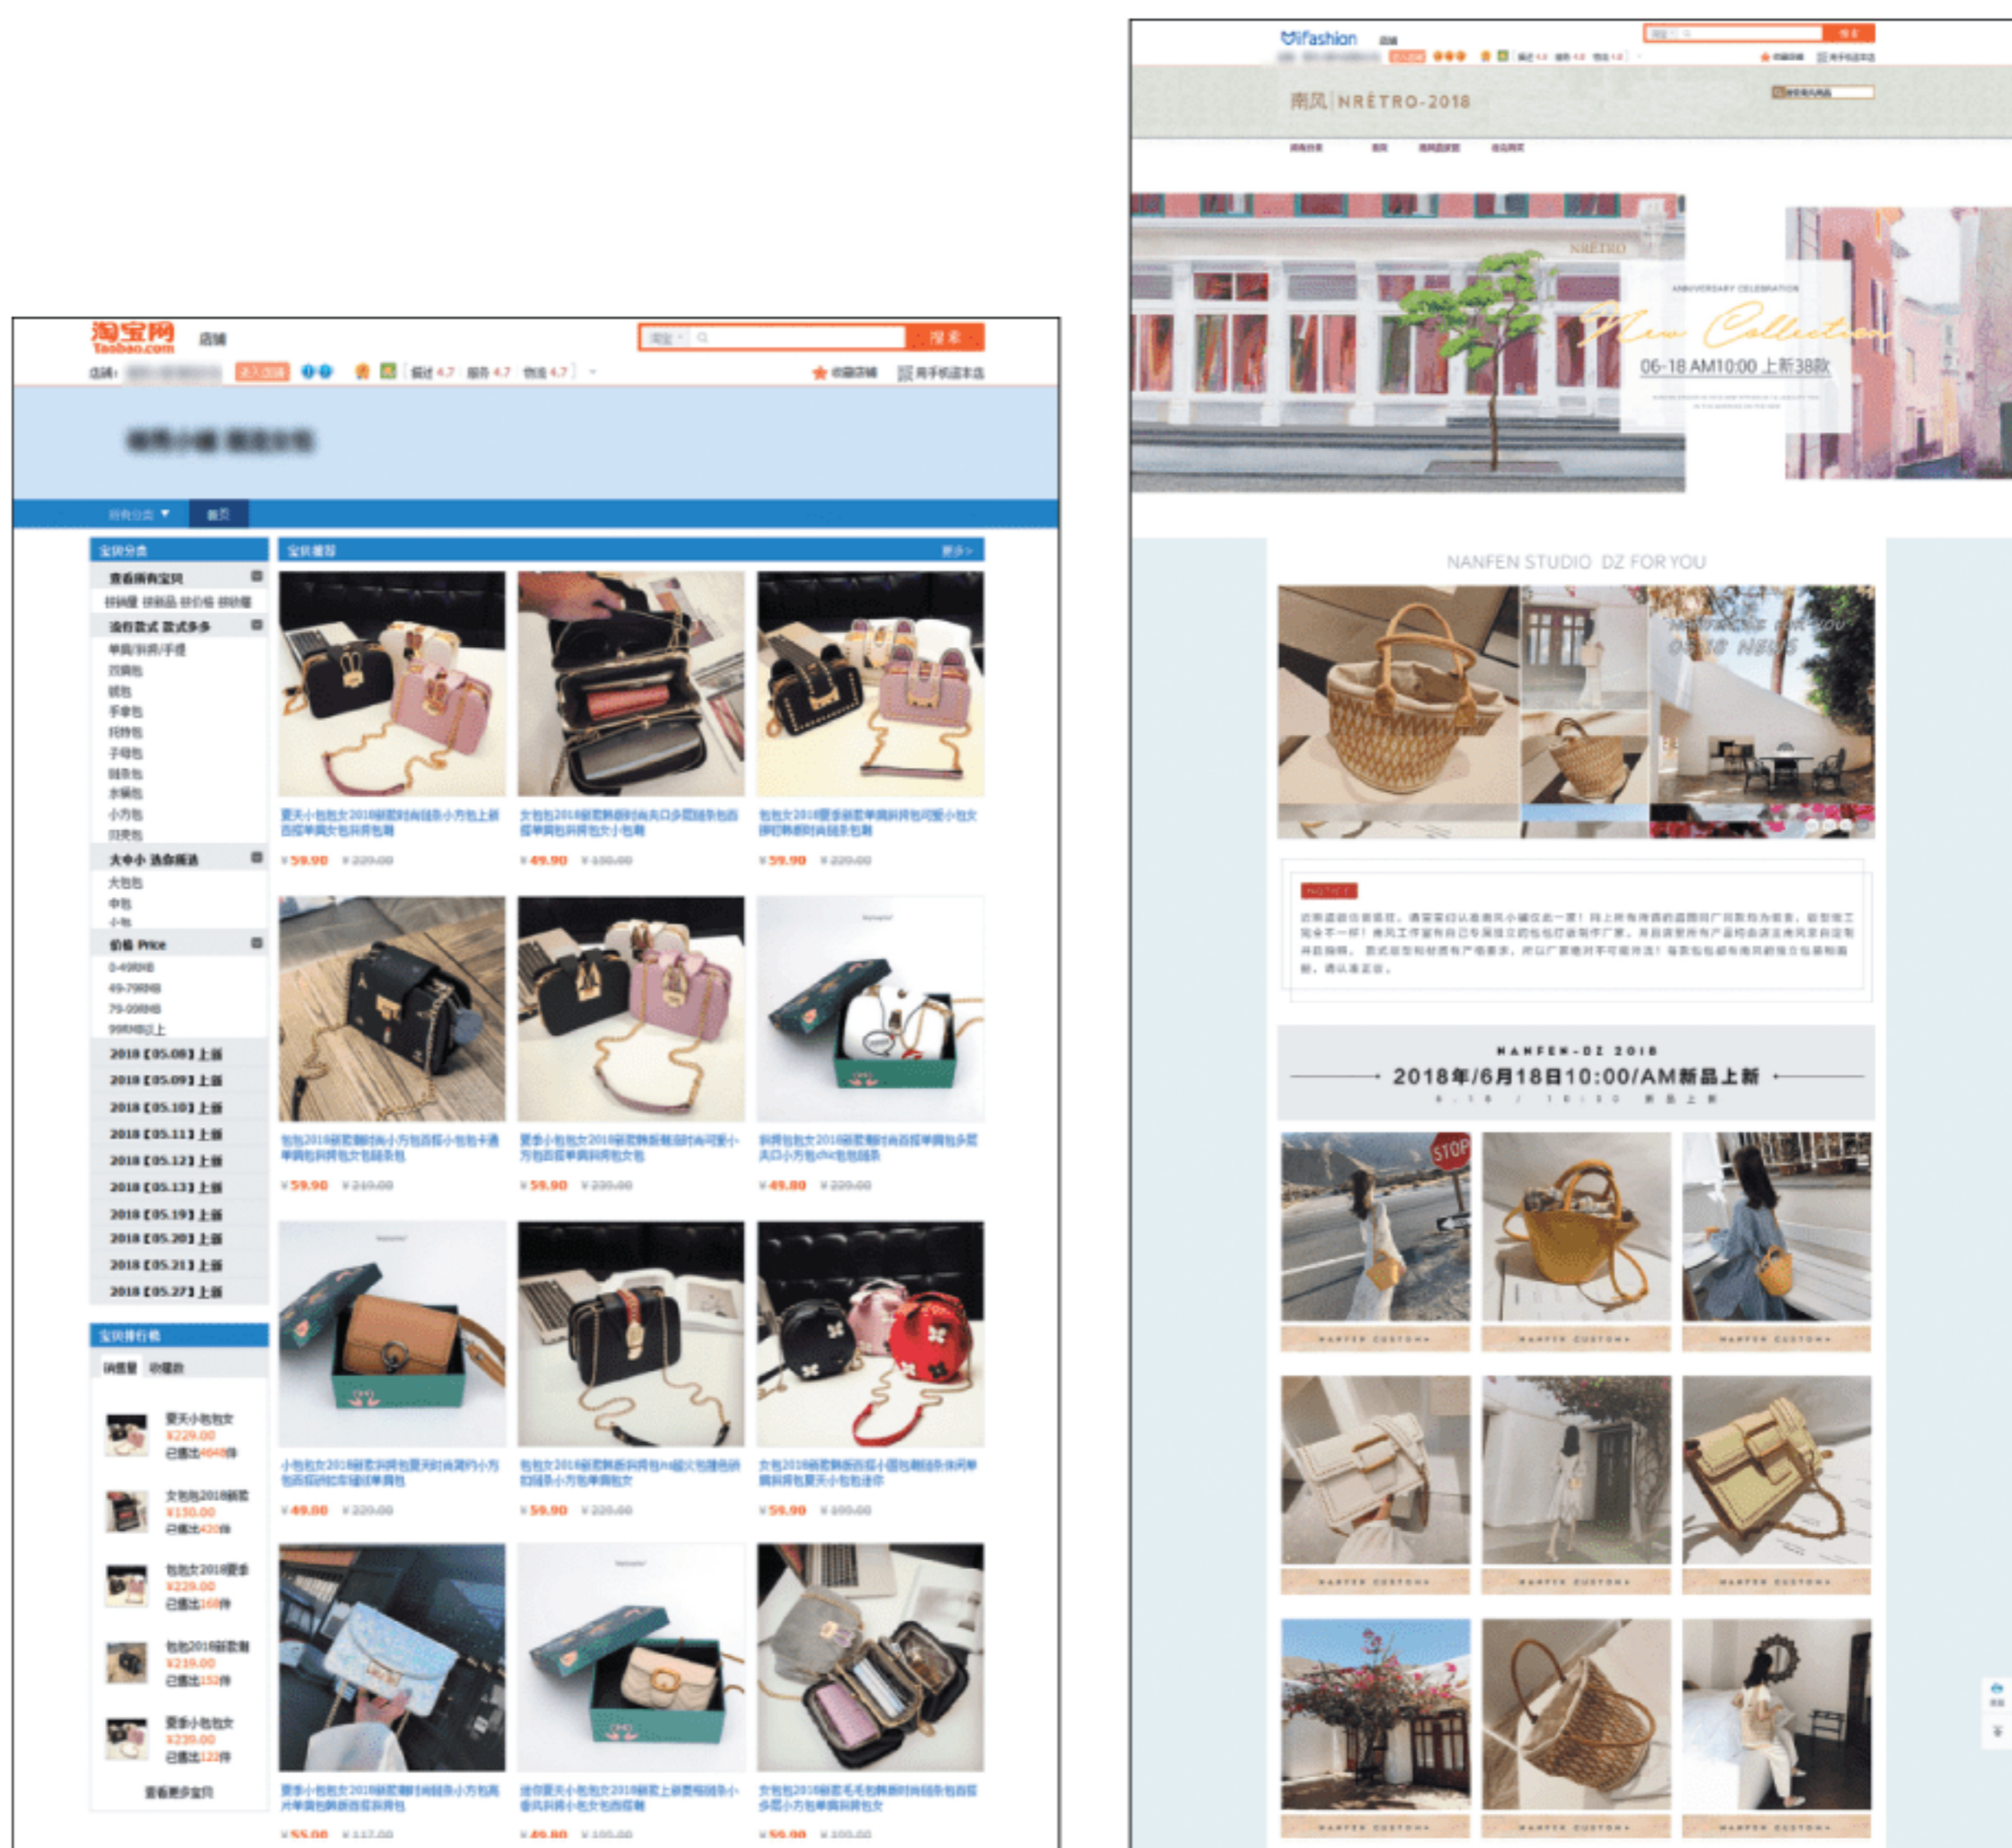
淘宝网
Taobao.com
店铺
搜索
店铺：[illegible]
进入店铺
描述 4.7 服务 4.7 物流 4.7
收藏店铺
用手机逛本店

所有分类 ▼
首页

宝贝分类
查看所有宝贝
按销量 按新品 按价格 按收藏
流行款式 款式多多
单肩/斜挎/手提
双肩包
钱包
手拿包
托特包
子母包
链条包
水桶包
小方包
贝壳包
大中小 选你所选
大包包
中包
小包
价格 Price
0-49RMB
49-79RMB
79-99RMB
99RMB以上
2018【05.08】上新
2018【05.09】上新
2018【05.10】上新
2018【05.11】上新
2018【05.12】上新
2018【05.13】上新
2018【05.19】上新
2018【05.20】上新
2018【05.21】上新
2018【05.27】上新

宝贝排行榜
销售量 收藏数
夏天小包包女 ¥229.00 已售出4048件
女包包2018新款 ¥150.00 已售出420件
包包女2018夏季 ¥229.00 已售出168件
包包2018新款潮 ¥219.00 已售出152件
夏季小包包女 ¥239.00 已售出123件
查看更多宝贝

宝贝推荐
更多>

¥59.90 ¥220.00
¥49.90 ¥150.00
¥59.90 ¥220.00
¥59.90 ¥219.00
¥59.90 ¥230.00
¥49.80 ¥220.00
¥49.80 ¥220.00
¥59.90 ¥220.00
¥59.90 ¥199.00
¥55.00 ¥117.00
¥49.80 ¥100.00
¥59.90 ¥100.00

ifashion
搜本店
收藏店铺
用手机逛本店
南风 | NRÉTRO-2018
NRETRO
ANNIVERSARY CELEBRATION
New Collection
06-18 AM10:00 上新38款
NANFEN STUDIO DZ FOR YOU
NOTICE
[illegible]
NANFEN-DZ 2018
2018年/6月18日10:00/AM新品上新
6.18 / 10:30 新品上新
STOP
NANFEN CUSTOM